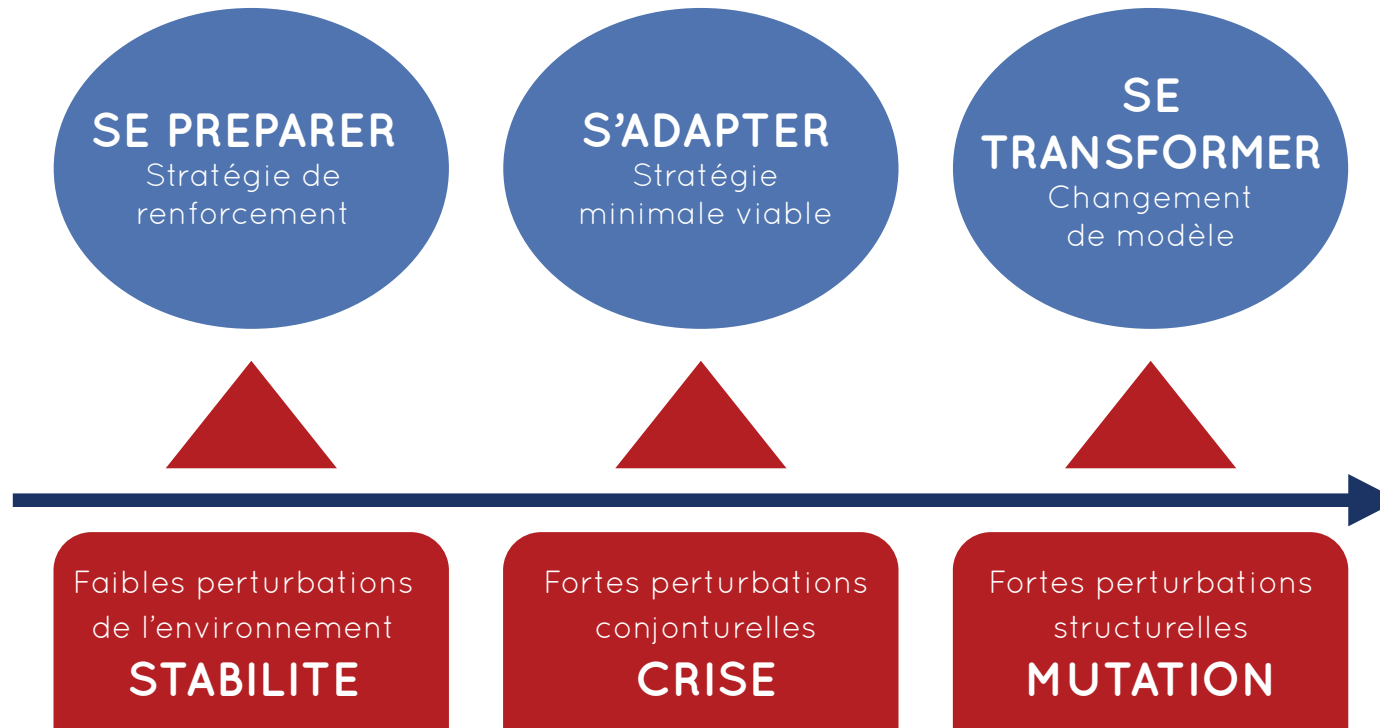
SE PREPARER
Stratégie de renforcement

S'ADAPTER
Stratégie minimale viable

SE TRANSFORMER
Changement de modèle

Faibles perturbations de l'environnement
STABILITE

Fortes perturbations conjonturelles
CRISE

Fortes perturbations structurelles
MUTATION